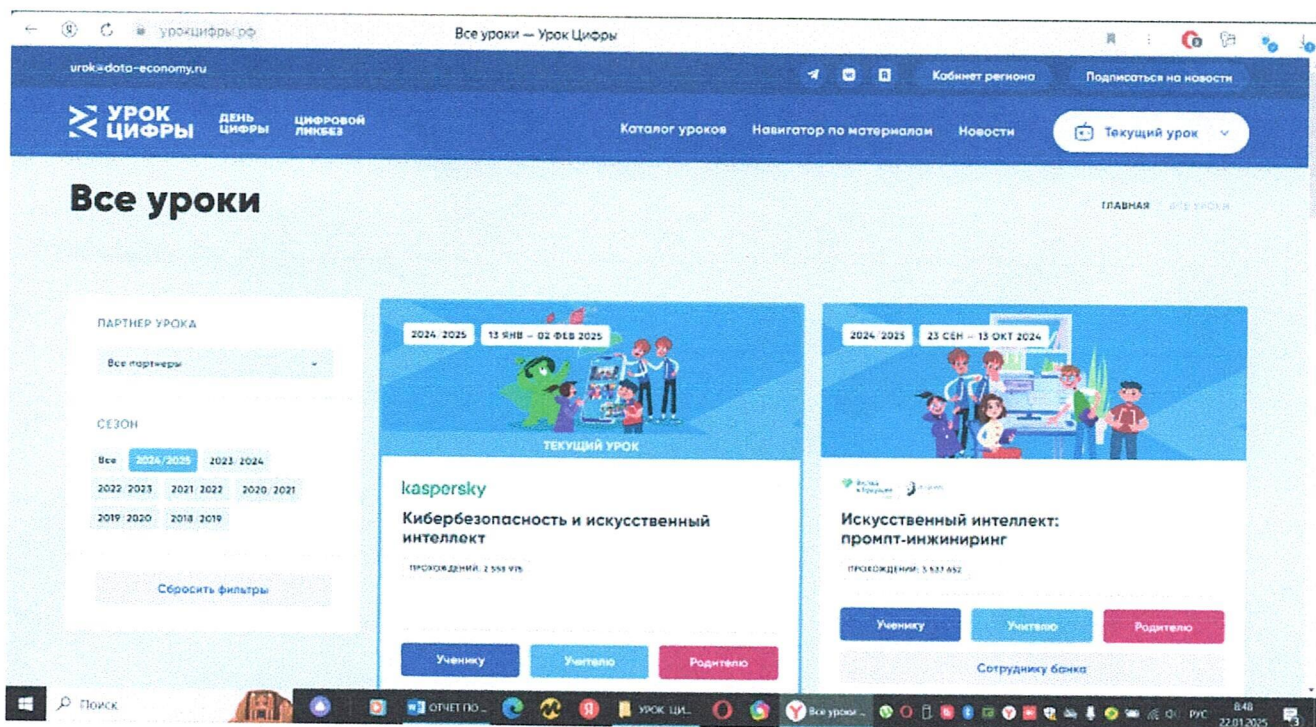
урокцифры.рф
Все уроки — Урок Цифры

urok@data-economy.ru
Кабинет региона
Подписаться на новости

УРОК ЦИФРЫ
ДЕНЬ ЦИФРЫ
ЦИФРОВОЙ ЛИКБЕЗ
Каталог уроков
Навигатор по материалам
Новости
Текущий урок

Все уроки

ГЛАВНАЯ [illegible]

ПАРТНЕР УРОКА
Все партнеры

СЕЗОН
Все
2024/2025
2023/2024
2022/2023
2021/2022
2020/2021
2019/2020
2018/2019

Сбросить фильтры

2024/2025
13 ЯНВ – 02 ФЕВ 2025
ТЕКУЩИЙ УРОК
kaspersky
Кибербезопасность и искусственный интеллект
ПРОХОЖДЕНИЙ: 2 558 976
Ученику
Учителю
Родителю

2024/2025
23 СЕН – 13 ОКТ 2024
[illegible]
Искусственный интеллект: промпт-инжиниринг
ПРОХОЖДЕНИЙ: 3 537 652
Ученику
Учителю
Родителю
Сотруднику банка

Поиск
ОТЧЕТ ПО...
УРОК ЦИ...
Все уроки...
РУС
8:48
22.01.2025